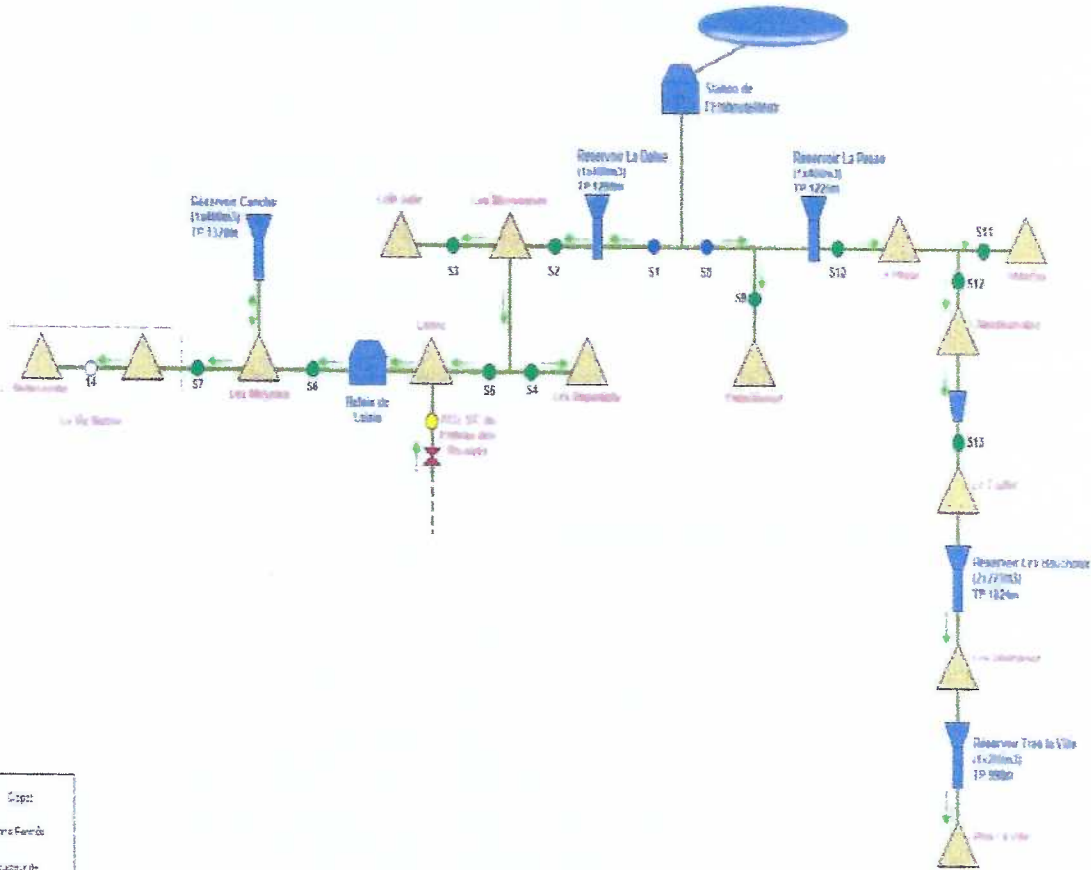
Station de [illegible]

Reservoir La Dalue
(1x400m3)
TP 1250m

Reservoir La Rosae
(1x400m3)
TP 1221m

Réservoir Canche
(1x400m3)
TP 1170m

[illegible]

Les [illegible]

S3

S2

S1

S0

S10

S11

S12

S9

S13

S7

S6

S5

S4

14

Les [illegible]

Relais de Loinie

Loinie

Les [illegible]

La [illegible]

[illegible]

Réservoir Les Bauchoux
(2x770m3)
TP 1024m

Réservoir Tras la Ville
(1x200m3)
TP 990m

Capt

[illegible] Fermé

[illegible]